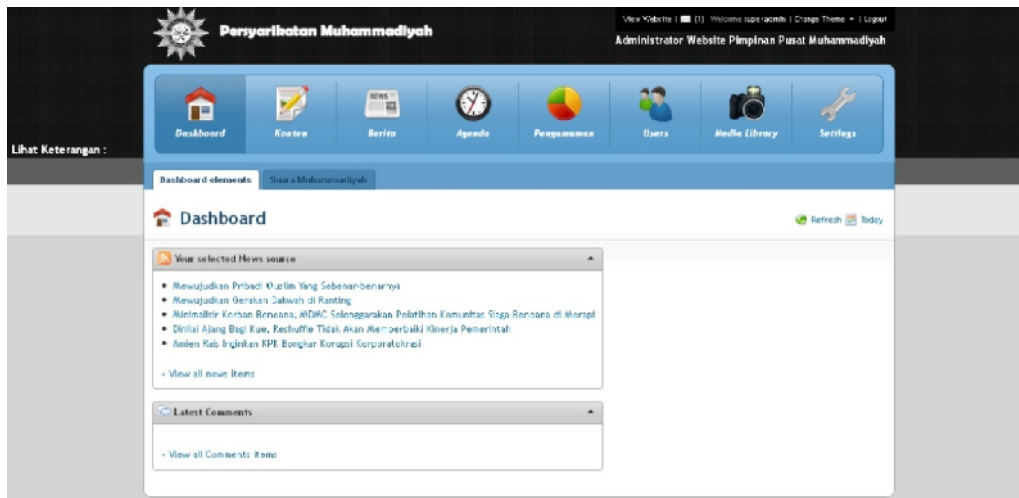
Persyarikatan Muhammadiyah

View Website | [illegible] (1) Welcome superadmin | Change Theme | Logout

Administrator Website Pimpinan Pusat Muhammadiyah

Lihat Keterangan :

Dashboard Konten Berita Agenda Pengumuman Users Media Library Settings

Dashboard elements Suara Muhammadiyah

Dashboard

Refresh Today

Your selected News source

• Mewujudkan Pribadi Muslim Yang Sebenar-benarnya
• Mewujudkan Gerakan Dakwah di Ranting
• Minimalisir Korban Bencana, MDMC Selenggarakan Pelatihan Komunitas Siaga Bencana di Merapi
• Dinilai Ajang Bagi Kue, Reshuffle Tidak Akan Memperbaiki Kinerja Pemerintah
• Amien Rais Inginkan KPK Bongkar Korupsi Korporatokrasi

» View all news items

Latest Comments

» View all Comments items